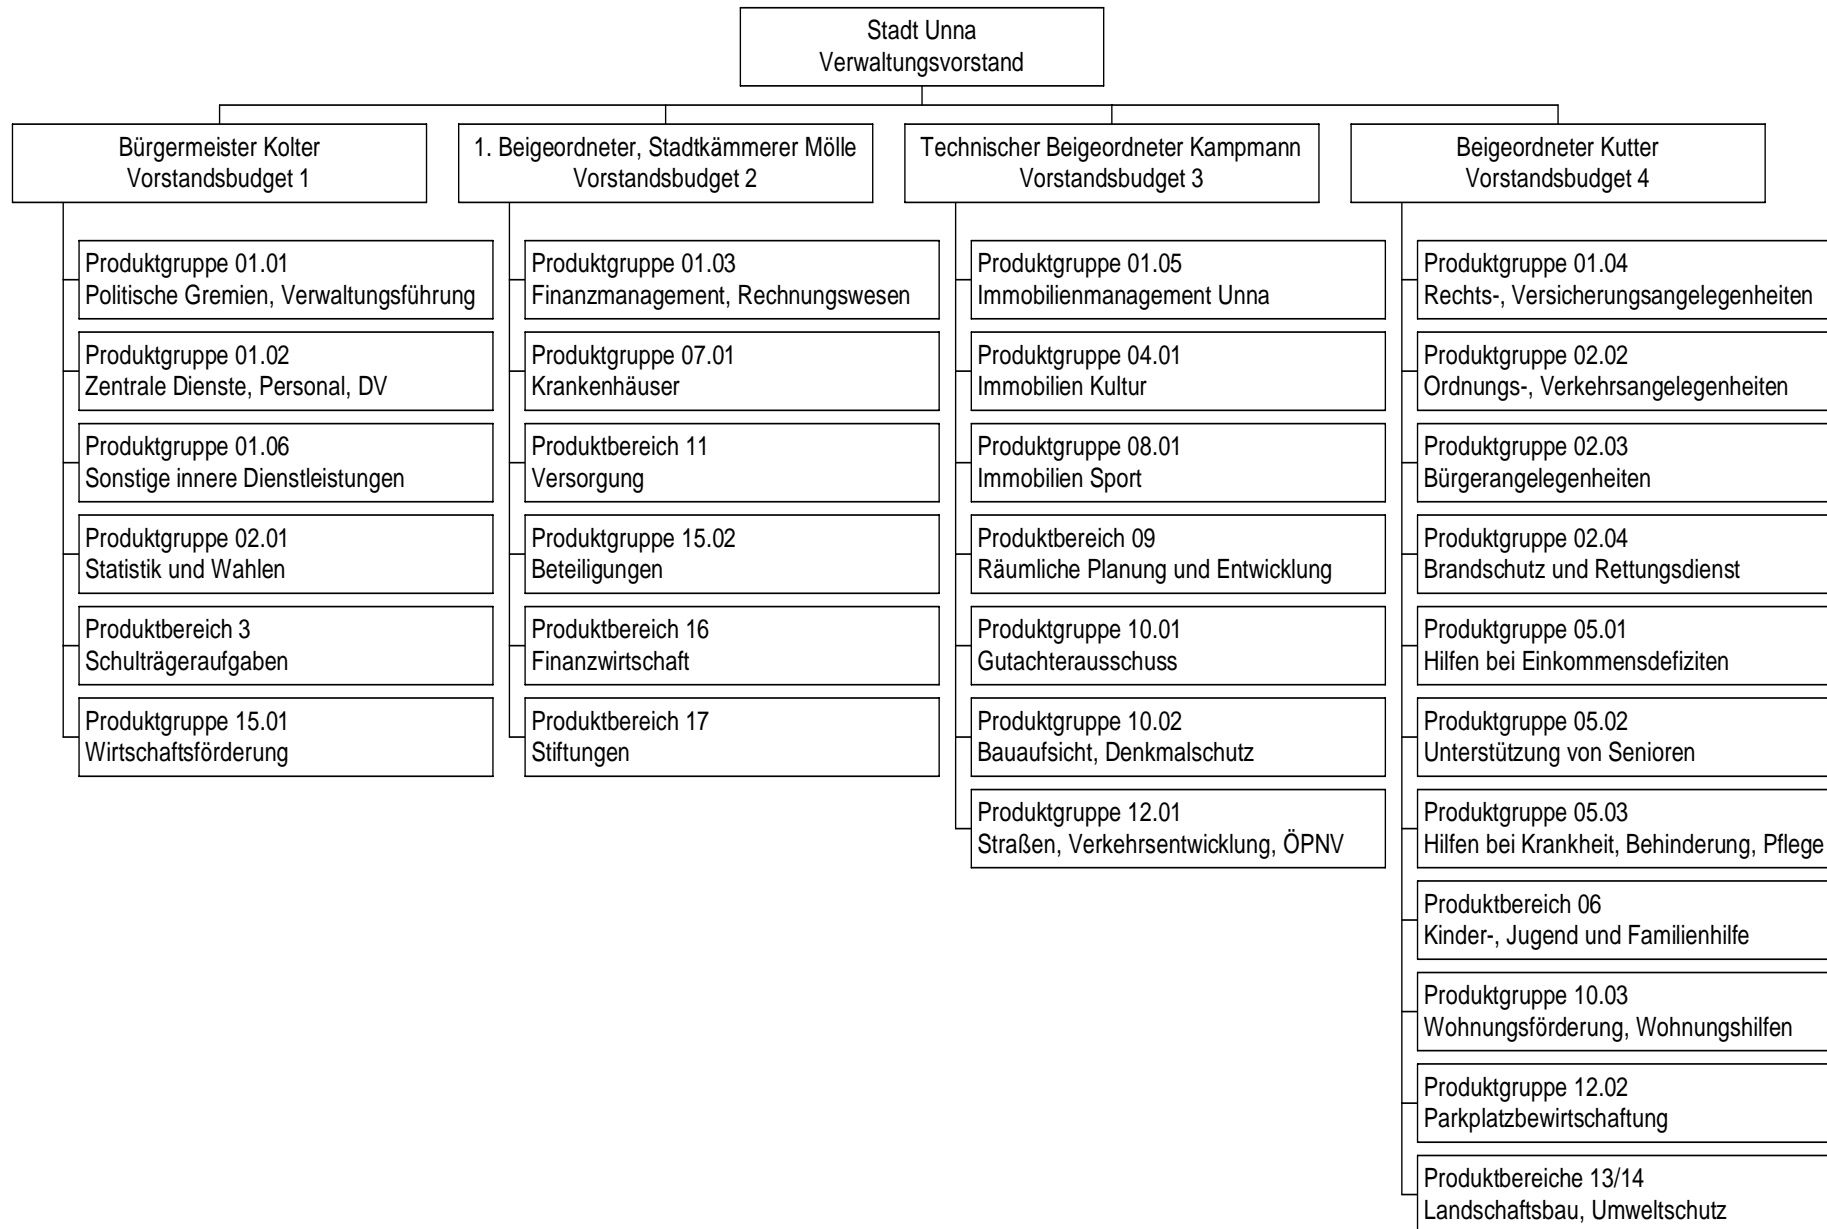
Stadt Unna
Verwaltungsvorstand

Bürgermeister Kolter
Vorstandsbudget 1

Produktgruppe 01.01
Politische Gremien, Verwaltungsführung

Produktgruppe 01.02
Zentrale Dienste, Personal, DV

Produktgruppe 01.06
Sonstige innere Dienstleistungen

Produktgruppe 02.01
Statistik und Wahlen

Produktbereich 3
Schulträgeraufgaben

Produktgruppe 15.01
Wirtschaftsförderung

1. Beigeordneter, Stadtkämmerer Mölle
Vorstandsbudget 2

Produktgruppe 01.03
Finanzmanagement, Rechnungswesen

Produktgruppe 07.01
Krankenhäuser

Produktbereich 11
Versorgung

Produktgruppe 15.02
Beteiligungen

Produktbereich 16
Finanzwirtschaft

Produktbereich 17
Stiftungen

Technischer Beigeordneter Kampmann
Vorstandsbudget 3

Produktgruppe 01.05
Immobilienmanagement Unna

Produktgruppe 04.01
Immobilien Kultur

Produktgruppe 08.01
Immobilien Sport

Produktbereich 09
Räumliche Planung und Entwicklung

Produktgruppe 10.01
Gutachterausschuss

Produktgruppe 10.02
Bauaufsicht, Denkmalschutz

Produktgruppe 12.01
Straßen, Verkehrsentwicklung, ÖPNV

Beigeordneter Kutter
Vorstandsbudget 4

Produktgruppe 01.04
Rechts-, Versicherungsangelegenheiten

Produktgruppe 02.02
Ordnungs-, Verkehrsangelegenheiten

Produktgruppe 02.03
Bürgerangelegenheiten

Produktgruppe 02.04
Brandschutz und Rettungsdienst

Produktgruppe 05.01
Hilfen bei Einkommensdefiziten

Produktgruppe 05.02
Unterstützung von Senioren

Produktgruppe 05.03
Hilfen bei Krankheit, Behinderung, Pflege

Produktbereich 06
Kinder-, Jugend und Familienhilfe

Produktgruppe 10.03
Wohnungsförderung, Wohnungshilfen

Produktgruppe 12.02
Parkplatzbewirtschaftung

Produktbereiche 13/14
Landschaftsbau, Umweltschutz